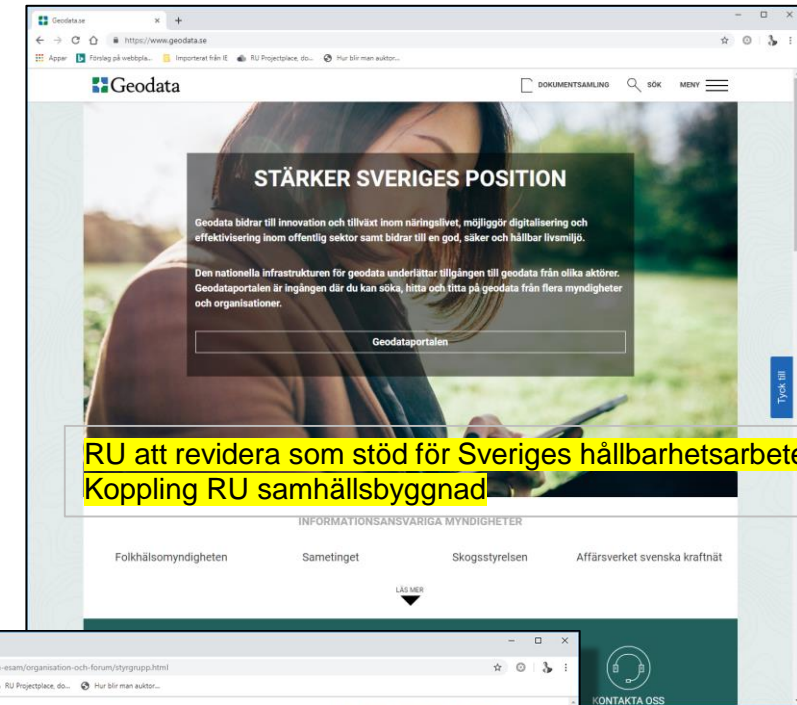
Geodata.se × +

https://www.geodata.se

Appar Förslag på webbpla... Importerat från IE RU Projectplace, do... Hur blir man auktor...

Geodata

DOKUMENTSAMLING SÖK MENY

STÄRKER SVERIGES POSITION

Geodata bidrar till innovation och tillväxt inom näringslivet, möjliggör digitalisering och effektivisering inom offentlig sektor samt bidrar till en god, säker och hållbar livsmiljö.

Den nationella infrastrukturen för geodata underlättar tillgången till geodata från olika aktörer. Geodataportalen är ingången där du kan söka, hitta och titta på geodata från flera myndigheter och organisationer.

Geodataportalen

Tyck till

RU att revidera som stöd för Sveriges hållbarhetsarbete
Koppling RU samhällsbyggnad

INFORMATIONSANSVARIGA MYNDIGHETER

Folkhälsomyndigheten Sametinget Skogsstyrelsen Affärsverket svenska kraftnät

LÄS MER

-esam/organisation-och-forum/styrgrupp.html

RU Projectplace, do... Hur blir man auktor...

KONTAKTA OSS